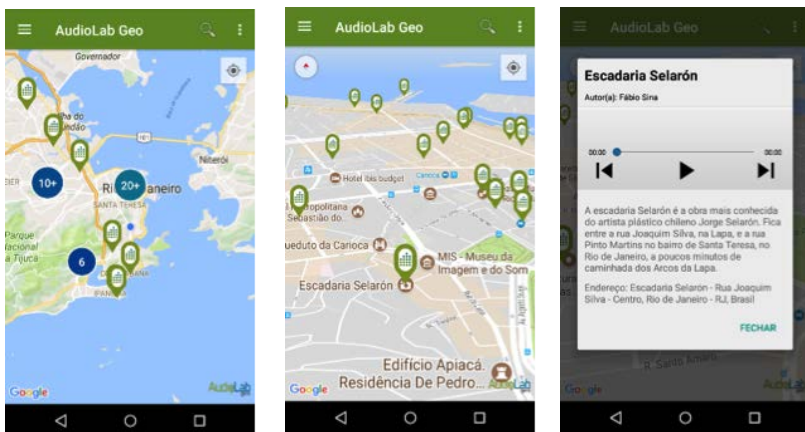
AudioLab Geo

Governador
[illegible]dão
Niterói
10+
Ri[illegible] 20+ aneiro
SANTA TERESA
6
acional a Tijuca
Google
AudioLab

AudioLab Geo

Hotel ibis budget
Carioca
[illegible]opolitana Sebastião do...
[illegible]queduto da Carioca
MIS - Museu da Imagem e do Som
Escadaria Selarón
Edifício Apiacá
Residência De Pedro...
Google
AudioLab

AudioLab Geo

Escadaria Selarón
Autor(a): Fábio Sina
00:00
00:00

A escadaria Selarón é a obra mais conhecida do artista plástico chileno Jorge Selarón. Fica entre a rua Joaquim Silva, na Lapa, e a rua Pinto Martins no bairro de Santa Teresa, no Rio de Janeiro, a poucos minutos de caminhada dos Arcos da Lapa.

Endereço: Escadaria Selarón - Rua Joaquim Silva - Centro, Rio de Janeiro - RJ, Brasil

FECHAR
Google
AudioLab